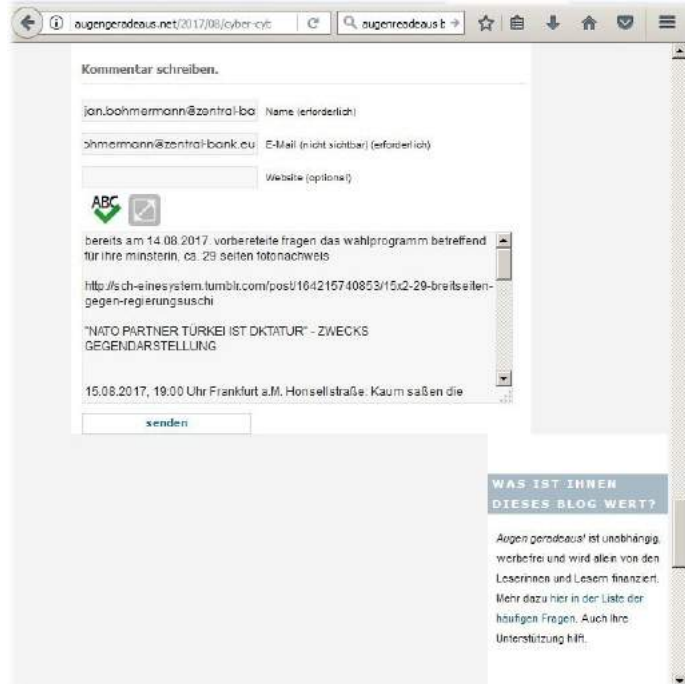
augengeradeaus.net/2017/08/cyber-cyb

augenreadeaus.b

Kommentar schreiben.

jan.bohmermann@zentral-ba Name (erforderlich)

ohmermann@zentral-bank.eu E-Mail (nicht sichtbar) (erforderlich)

Website (optional)

ABC

bereits am 14.08.2017. vorbereitete fragen das wahlprogramm betreffend für ihre minsterin, ca. 29 seiten fotonachweis

http://sch-einesystem.tumblr.com/post/164215740853/15x2-29-breitseiten-gegen-regierungsuschi

"NATO PARTNER TÜRKEI IST DKTATUR" - ZWECKS GEGENDARSTELLUNG

15.08.2017, 19.00 Uhr Frankfurt a.M. Honsellstraße. Kaum saßen die

senden

WAS IST IHNEN DIESES BLOG WERT?

Augen geradeaus! ist unabhängig, werbefrei und wird allein von den Leserinnen und Lesern finanziert. Mehr dazu hier in der Liste der häufigen Fragen. Auch Ihre Unterstützung hilft.